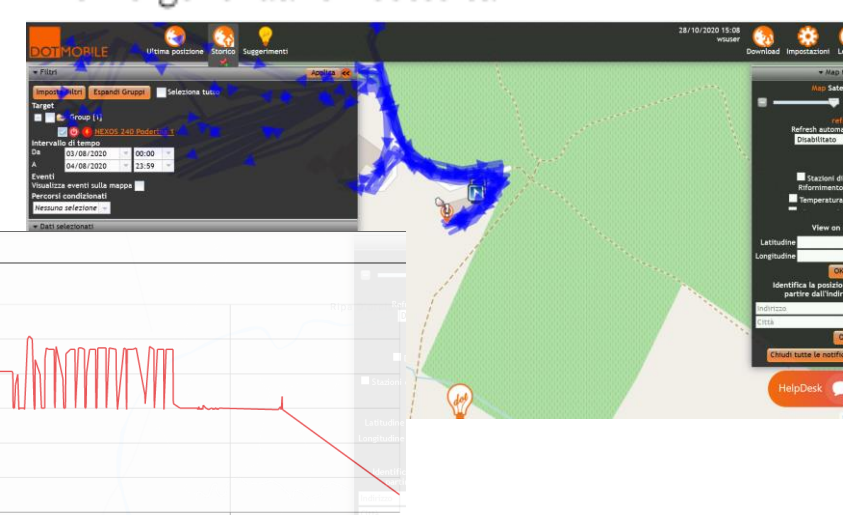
DOTMOBILE
Ultima posizione
Storico
Suggerimenti
28/10/2020 15:08
wsuser
Download
Impostazioni
Filtri
Applica
Imposta filtri
Espandi Gruppi
Seleziona tutto
Target
Group (1)
NEXOS 240 Poder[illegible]
Intervallo di tempo
Da 03/08/2020 00:00
A 04/08/2020 23:59
Eventi
Visualizza eventi sulla mappa
Percorsi condizionati
Nessuna selezione
Dati selezionati
Map
Map Sate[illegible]
Refresh automa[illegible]
Disabilitato
Stazioni di Rifornimento
Temperatura
View on
Latitudine
Longitudine
OK
Identifica la posizio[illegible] partire dall'indir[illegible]
Indirizzo
Città
Chiudi tutte le notific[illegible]
HelpDesk
Stazioni
Latitudine
Longitudine